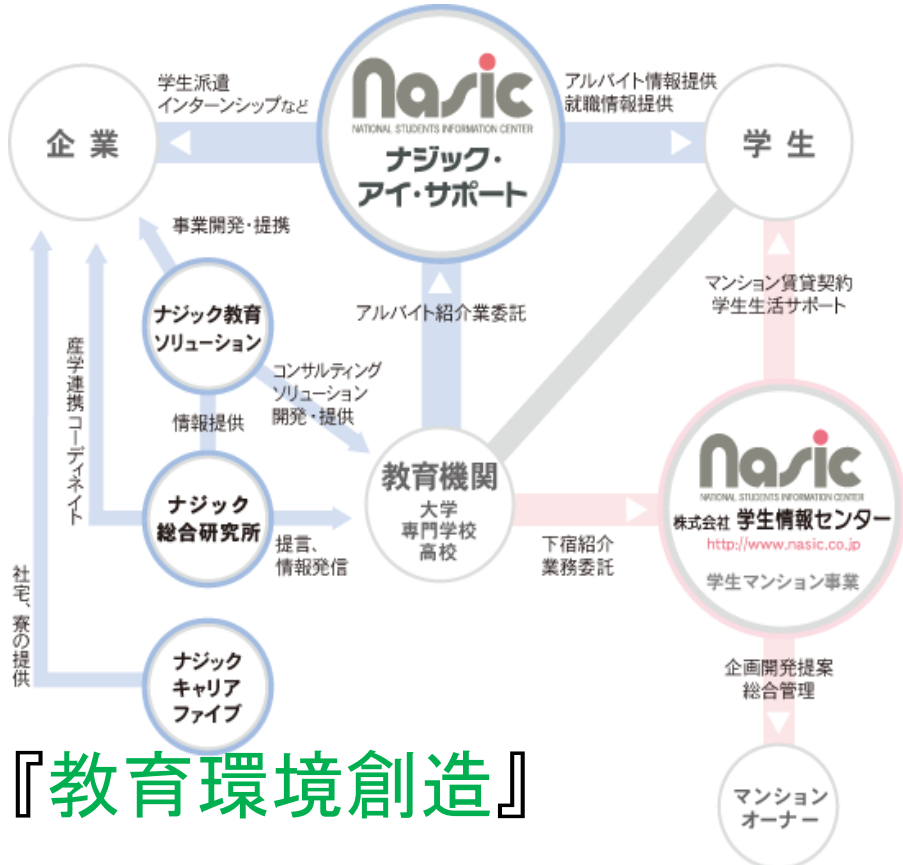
学生派遣
インターンシップなど

企業

Nasic
NATIONAL STUDENTS INFORMATION CENTER
ナジック・
アイ・サポート

アルバイト情報提供
就職情報提供

学生

事業開発・提携

ナジック教育
ソリューション

アルバイト紹介業委託

マンション賃貸契約
学生生活サポート

産学連携コーディネイト

コンサルティング
ソリューション
開発・提供

情報提供

ナジック
総合研究所

提言、
情報発信

教育機関
大学
専門学校
高校

Nasic
NATIONAL STUDENTS INFORMATION CENTER
株式会社 学生情報センター
http://www.nasic.co.jp
学生マンション事業

下宿紹介
業務委託

社宅、寮の提供

ナジック
キャリア
ファイブ

企画開発提案
総合管理

『教育環境創造』

マンション
オーナー